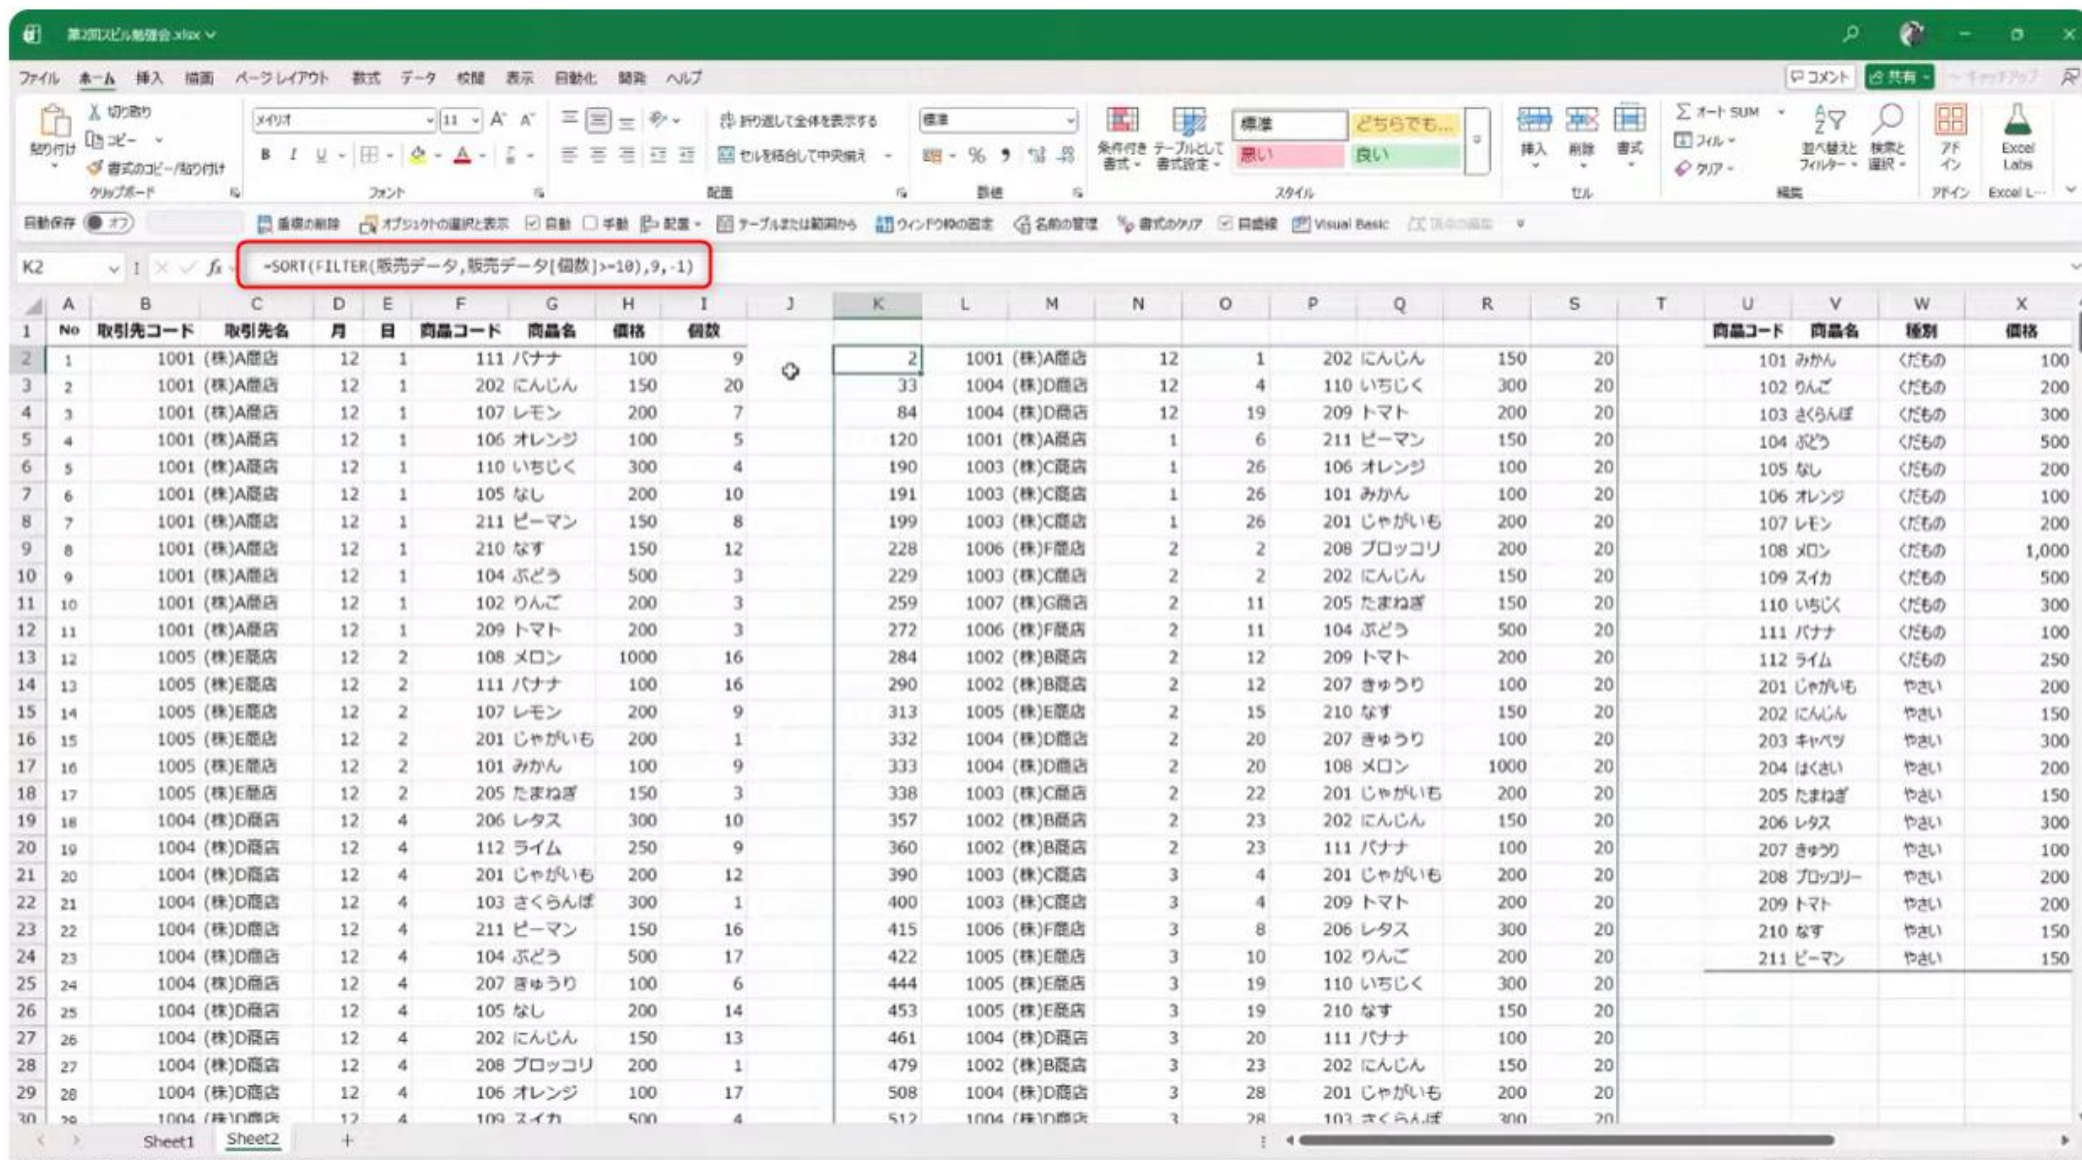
第2回スピル勉強会.xlsx

ファイル ホーム 挿入 描画 ページレイアウト 数式 データ 校閲 表示 自動化 開発 ヘルプ

コメント 共有

切り取り コピー 書式のコピー/貼り付け 貼り付け クリップボード
メイリオ 11 フォント
折り返して全体を表示する セルを結合して中央揃え 配置
標準 数値
条件付き書式 テーブルとして書式設定 標準 どちらでも... 悪い 良い スタイル
挿入 削除 書式 セル
オート SUM フィル クリア 並べ替えとフィルター 検索と選択 編集
アドイン Excel Labs

自動保存 オフ 重複の削除 オブジェクトの選択と表示 自動 手動 配置 テーブルまたは範囲から ウィンドウ枠の固定 名前の管理 書式のクリア 目盛線 Visual Basic

K2 =SORT(FILTER(販売データ,販売データ[個数]>=10),9,-1)

| | A | B | C | D | E | F | G | H | I | J | K | L | M | N | O | P | Q | R | S | T | U | V | W | X |
|---|---|---|---|---|---|---|---|---|---|---|---|---|---|---|---|---|---|---|---|---|---|---|---|---|
| 1 | No | 取引先コード | 取引先名 | 月 | 日 | 商品コード | 商品名 | 価格 | 個数 | | | | | | | | | | | | 商品コード | 商品名 | 種別 | 価格 |
| 2 | 1 | 1001 | (株)A商店 | 12 | 1 | 111 | バナナ | 100 | 9 | | 2 | 1001 | (株)A商店 | 12 | 1 | 202 | にんじん | 150 | 20 | | 101 | みかん | くだもの | 100 |
| 3 | 2 | 1001 | (株)A商店 | 12 | 1 | 202 | にんじん | 150 | 20 | | 33 | 1004 | (株)D商店 | 12 | 4 | 110 | いちじく | 300 | 20 | | 102 | りんご | くだもの | 200 |
| 4 | 3 | 1001 | (株)A商店 | 12 | 1 | 107 | レモン | 200 | 7 | | 84 | 1004 | (株)D商店 | 12 | 19 | 209 | トマト | 200 | 20 | | 103 | さくらんぼ | くだもの | 300 |
| 5 | 4 | 1001 | (株)A商店 | 12 | 1 | 106 | オレンジ | 100 | 5 | | 120 | 1001 | (株)A商店 | 1 | 6 | 211 | ピーマン | 150 | 20 | | 104 | ぶどう | くだもの | 500 |
| 6 | 5 | 1001 | (株)A商店 | 12 | 1 | 110 | いちじく | 300 | 4 | | 190 | 1003 | (株)C商店 | 1 | 26 | 106 | オレンジ | 100 | 20 | | 105 | なし | くだもの | 200 |
| 7 | 6 | 1001 | (株)A商店 | 12 | 1 | 105 | なし | 200 | 10 | | 191 | 1003 | (株)C商店 | 1 | 26 | 101 | みかん | 100 | 20 | | 106 | オレンジ | くだもの | 100 |
| 8 | 7 | 1001 | (株)A商店 | 12 | 1 | 211 | ピーマン | 150 | 8 | | 199 | 1003 | (株)C商店 | 1 | 26 | 201 | じゃがいも | 200 | 20 | | 107 | レモン | くだもの | 200 |
| 9 | 8 | 1001 | (株)A商店 | 12 | 1 | 210 | なす | 150 | 12 | | 228 | 1006 | (株)F商店 | 2 | 2 | 208 | ブロッコリ | 200 | 20 | | 108 | メロン | くだもの | 1,000 |
| 10 | 9 | 1001 | (株)A商店 | 12 | 1 | 104 | ぶどう | 500 | 3 | | 229 | 1003 | (株)C商店 | 2 | 2 | 202 | にんじん | 150 | 20 | | 109 | スイカ | くだもの | 500 |
| 11 | 10 | 1001 | (株)A商店 | 12 | 1 | 102 | りんご | 200 | 3 | | 259 | 1007 | (株)G商店 | 2 | 11 | 205 | たまねぎ | 150 | 20 | | 110 | いちじく | くだもの | 300 |
| 12 | 11 | 1001 | (株)A商店 | 12 | 1 | 209 | トマト | 200 | 3 | | 272 | 1006 | (株)F商店 | 2 | 11 | 104 | ぶどう | 500 | 20 | | 111 | バナナ | くだもの | 100 |
| 13 | 12 | 1005 | (株)E商店 | 12 | 2 | 108 | メロン | 1000 | 16 | | 284 | 1002 | (株)B商店 | 2 | 12 | 209 | トマト | 200 | 20 | | 112 | ライム | くだもの | 250 |
| 14 | 13 | 1005 | (株)E商店 | 12 | 2 | 111 | バナナ | 100 | 16 | | 290 | 1002 | (株)B商店 | 2 | 12 | 207 | きゅうり | 100 | 20 | | 201 | じゃがいも | やさい | 200 |
| 15 | 14 | 1005 | (株)E商店 | 12 | 2 | 107 | レモン | 200 | 9 | | 313 | 1005 | (株)E商店 | 2 | 15 | 210 | なす | 150 | 20 | | 202 | にんじん | やさい | 150 |
| 16 | 15 | 1005 | (株)E商店 | 12 | 2 | 201 | じゃがいも | 200 | 1 | | 332 | 1004 | (株)D商店 | 2 | 20 | 207 | きゅうり | 100 | 20 | | 203 | キャベツ | やさい | 300 |
| 17 | 16 | 1005 | (株)E商店 | 12 | 2 | 101 | みかん | 100 | 9 | | 333 | 1004 | (株)D商店 | 2 | 20 | 108 | メロン | 1000 | 20 | | 204 | はくさい | やさい | 200 |
| 18 | 17 | 1005 | (株)E商店 | 12 | 2 | 205 | たまねぎ | 150 | 3 | | 338 | 1003 | (株)C商店 | 2 | 22 | 201 | じゃがいも | 200 | 20 | | 205 | たまねぎ | やさい | 150 |
| 19 | 18 | 1004 | (株)D商店 | 12 | 4 | 206 | レタス | 300 | 10 | | 357 | 1002 | (株)B商店 | 2 | 23 | 202 | にんじん | 150 | 20 | | 206 | レタス | やさい | 300 |
| 20 | 19 | 1004 | (株)D商店 | 12 | 4 | 112 | ライム | 250 | 9 | | 360 | 1002 | (株)B商店 | 2 | 23 | 111 | バナナ | 100 | 20 | | 207 | きゅうり | やさい | 100 |
| 21 | 20 | 1004 | (株)D商店 | 12 | 4 | 201 | じゃがいも | 200 | 12 | | 390 | 1003 | (株)C商店 | 3 | 4 | 201 | じゃがいも | 200 | 20 | | 208 | ブロッコリー | やさい | 200 |
| 22 | 21 | 1004 | (株)D商店 | 12 | 4 | 103 | さくらんぼ | 300 | 1 | | 400 | 1003 | (株)C商店 | 3 | 4 | 209 | トマト | 200 | 20 | | 209 | トマト | やさい | 200 |
| 23 | 22 | 1004 | (株)D商店 | 12 | 4 | 211 | ピーマン | 150 | 16 | | 415 | 1006 | (株)F商店 | 3 | 8 | 206 | レタス | 300 | 20 | | 210 | なす | やさい | 150 |
| 24 | 23 | 1004 | (株)D商店 | 12 | 4 | 104 | ぶどう | 500 | 17 | | 422 | 1005 | (株)E商店 | 3 | 10 | 102 | りんご | 200 | 20 | | 211 | ピーマン | やさい | 150 |
| 25 | 24 | 1004 | (株)D商店 | 12 | 4 | 207 | きゅうり | 100 | 6 | | 444 | 1005 | (株)E商店 | 3 | 19 | 110 | いちじく | 300 | 20 | | | | | |
| 26 | 25 | 1004 | (株)D商店 | 12 | 4 | 105 | なし | 200 | 14 | | 453 | 1005 | (株)E商店 | 3 | 19 | 210 | なす | 150 | 20 | | | | | |
| 27 | 26 | 1004 | (株)D商店 | 12 | 4 | 202 | にんじん | 150 | 13 | | 461 | 1004 | (株)D商店 | 3 | 20 | 111 | バナナ | 100 | 20 | | | | | |
| 28 | 27 | 1004 | (株)D商店 | 12 | 4 | 208 | ブロッコリ | 200 | 1 | | 479 | 1002 | (株)B商店 | 3 | 23 | 202 | にんじん | 150 | 20 | | | | | |
| 29 | 28 | 1004 | (株)D商店 | 12 | 4 | 106 | オレンジ | 100 | 17 | | 508 | 1004 | (株)D商店 | 3 | 28 | 201 | じゃがいも | 200 | 20 | | | | | |
| 30 | 29 | 1004 | (株)D商店 | 12 | 4 | 109 | スイカ | 500 | 4 | | 512 | 1004 | (株)D商店 | 3 | 28 | 103 | さくらんぼ | 300 | 20 | | | | | |

Sheet1 Sheet2 +